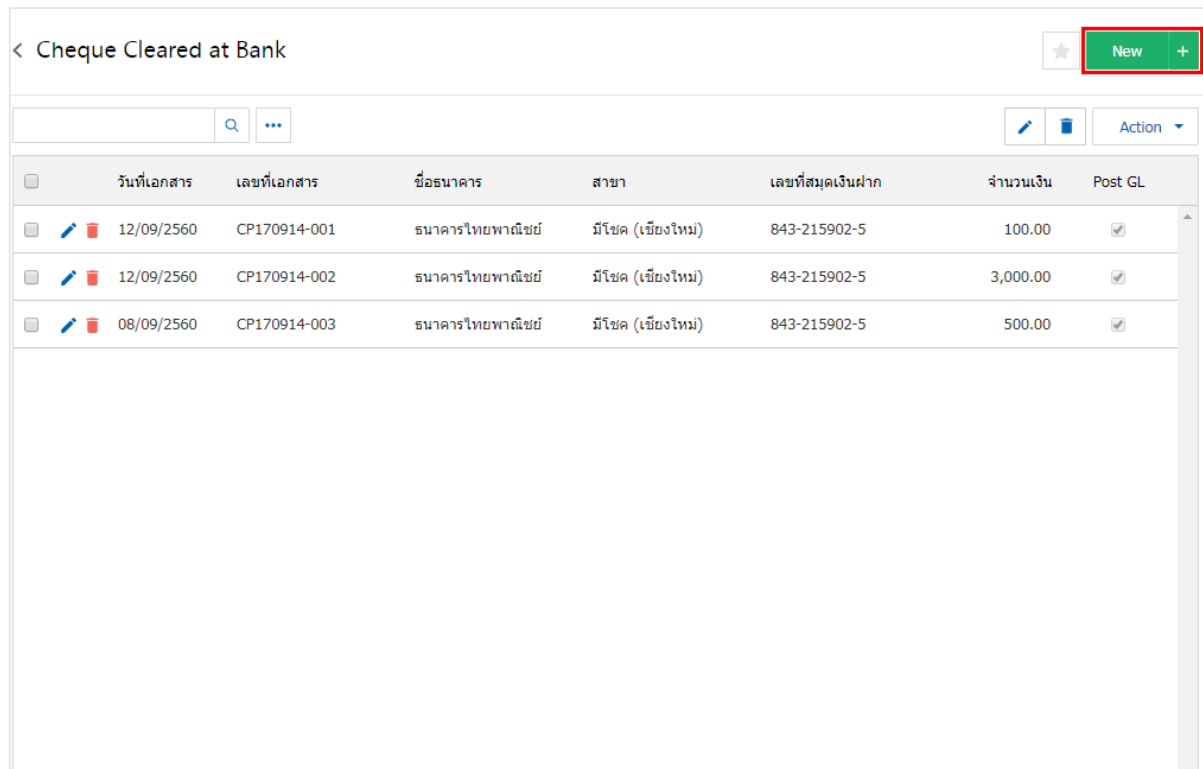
< Cheque Cleared at Bank

New +

Action

| | วันที่เอกสาร | เลขที่เอกสาร | ชื่อธนาคาร | สาขา | เลขที่สมุดเงินฝาก | จำนวนเงิน | Post GL |
|---|---|---|---|---|---|---|---|
| | 12/09/2560 | CP170914-001 | ธนาคารไทยพาณิชย์ | มีโชค (เชียงใหม่) | 843-215902-5 | 100.00 | |
| | 12/09/2560 | CP170914-002 | ธนาคารไทยพาณิชย์ | มีโชค (เชียงใหม่) | 843-215902-5 | 3,000.00 | |
| | 08/09/2560 | CP170914-003 | ธนาคารไทยพาณิชย์ | มีโชค (เชียงใหม่) | 843-215902-5 | 500.00 | |